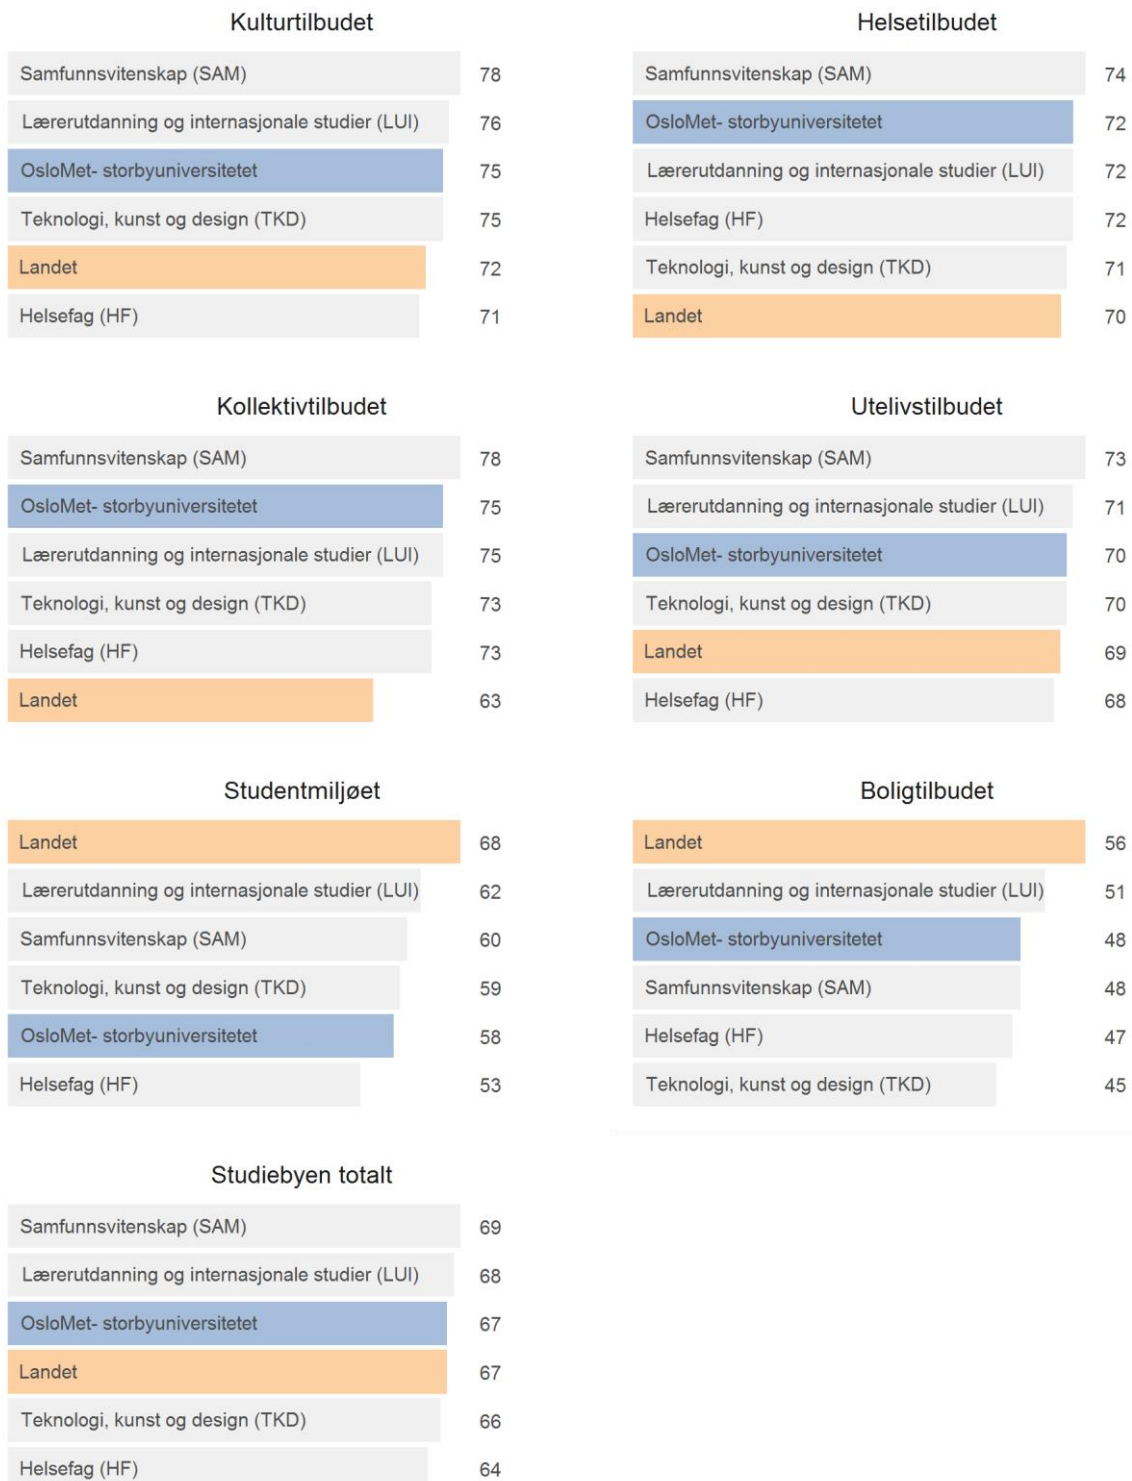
Kulturtilbudet

| | |
|---|---|
| Samfunnsvitenskap (SAM) | 78 |
| Lærerutdanning og internasjonale studier (LUI) | 76 |
| OsloMet- storbyuniversitetet | 75 |
| Teknologi, kunst og design (TKD) | 75 |
| Landet | 72 |
| Helsefag (HF) | 71 |

Helsetilbudet

| | |
|---|---|
| Samfunnsvitenskap (SAM) | 74 |
| OsloMet- storbyuniversitetet | 72 |
| Lærerutdanning og internasjonale studier (LUI) | 72 |
| Helsefag (HF) | 72 |
| Teknologi, kunst og design (TKD) | 71 |
| Landet | 70 |

Kollektivtilbudet

| | |
|---|---|
| Samfunnsvitenskap (SAM) | 78 |
| OsloMet- storbyuniversitetet | 75 |
| Lærerutdanning og internasjonale studier (LUI) | 75 |
| Teknologi, kunst og design (TKD) | 73 |
| Helsefag (HF) | 73 |
| Landet | 63 |

Utelivstilbudet

| | |
|---|---|
| Samfunnsvitenskap (SAM) | 73 |
| Lærerutdanning og internasjonale studier (LUI) | 71 |
| OsloMet- storbyuniversitetet | 70 |
| Teknologi, kunst og design (TKD) | 70 |
| Landet | 69 |
| Helsefag (HF) | 68 |

Studentmiljøet

| | |
|---|---|
| Landet | 68 |
| Lærerutdanning og internasjonale studier (LUI) | 62 |
| Samfunnsvitenskap (SAM) | 60 |
| Teknologi, kunst og design (TKD) | 59 |
| OsloMet- storbyuniversitetet | 58 |
| Helsefag (HF) | 53 |

Boligtilbudet

| | |
|---|---|
| Landet | 56 |
| Lærerutdanning og internasjonale studier (LUI) | 51 |
| OsloMet- storbyuniversitetet | 48 |
| Samfunnsvitenskap (SAM) | 48 |
| Helsefag (HF) | 47 |
| Teknologi, kunst og design (TKD) | 45 |

Studiebyen totalt

| | |
|---|---|
| Samfunnsvitenskap (SAM) | 69 |
| Lærerutdanning og internasjonale studier (LUI) | 68 |
| OsloMet- storbyuniversitetet | 67 |
| Landet | 67 |
| Teknologi, kunst og design (TKD) | 66 |
| Helsefag (HF) | 64 |